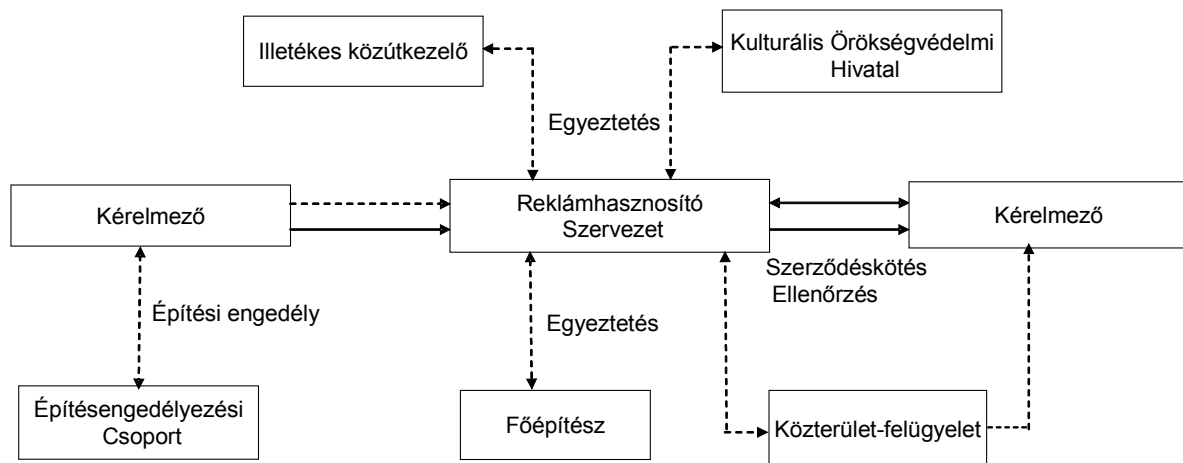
Illetékes közútkezelő

Kulturális Örökségvédelmi Hivatal

Egyeztetés

Kérelmező

Reklámhasznosító Szervezet

Kérelmező

Szerződéskötés Ellenőrzés

Építési engedély

Egyeztetés

Építésengedélyezési Csoport

Főépítész

Közterület-felügyelet